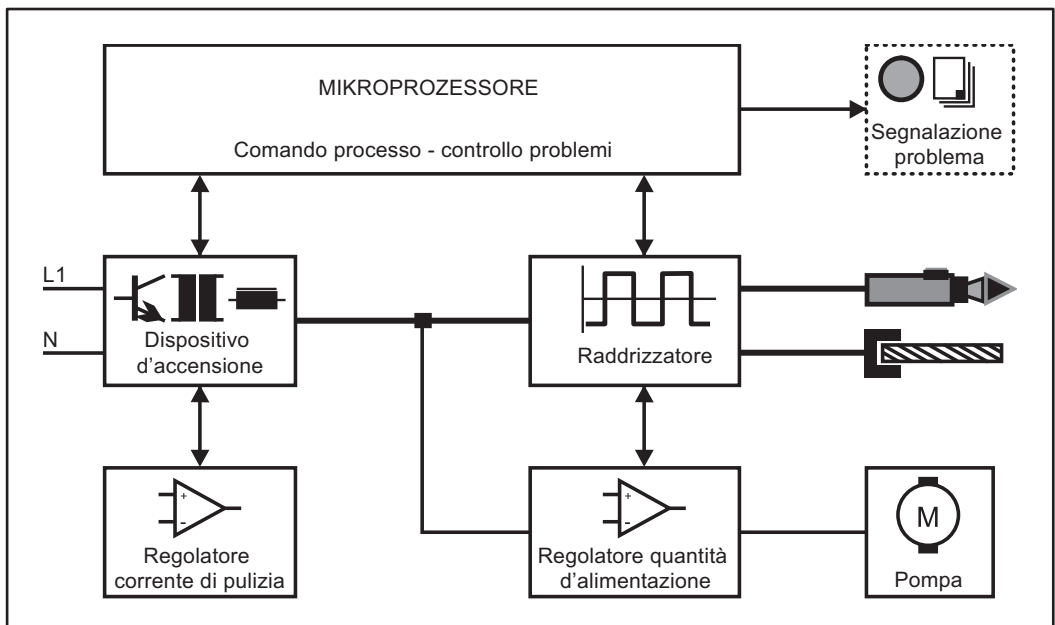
MIKROPROZESSORE

Comando processo - controllo problemi

Segnalazione problema

L1

N

Dispositivo d'accensione

Raddrizzatore

+

-

Regolatore corrente di pulizia

+

-

Regolatore quantità d'alimentazione

M

Pompa